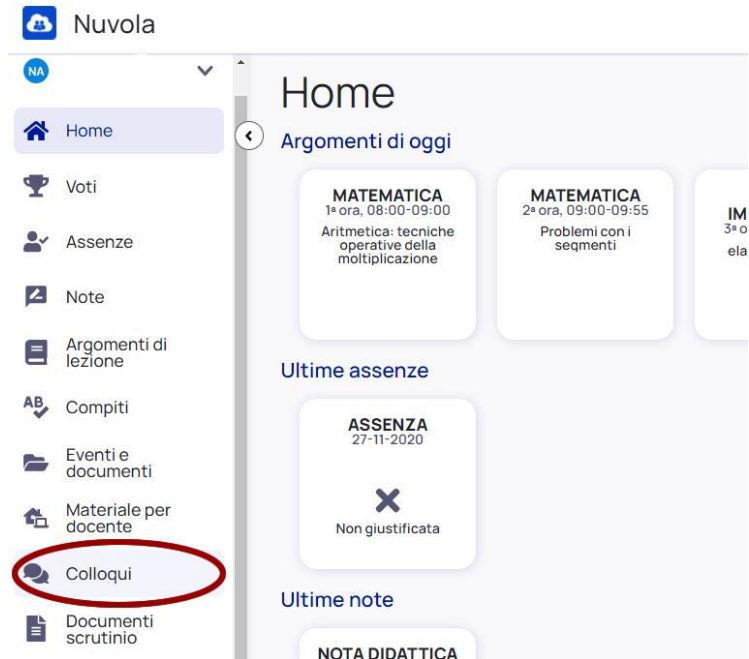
Nuvola

NA

Home

Voti

Assenze

Note

Argomenti di lezione

Compiti

Eventi e documenti

Materiale per docente

Colloqui

Documenti scrutinio

Home

Argomenti di oggi

MATEMATICA
1ª ora, 08:00-09:00
Aritmetica: tecniche operative della moltiplicazione

MATEMATICA
2ª ora, 09:00-09:55
Problemi con i segmenti

IM
3ª o
ela

Ultime assenze

ASSENZA
27-11-2020
Non giustificata

Ultime note

NOTA DIDATTICA